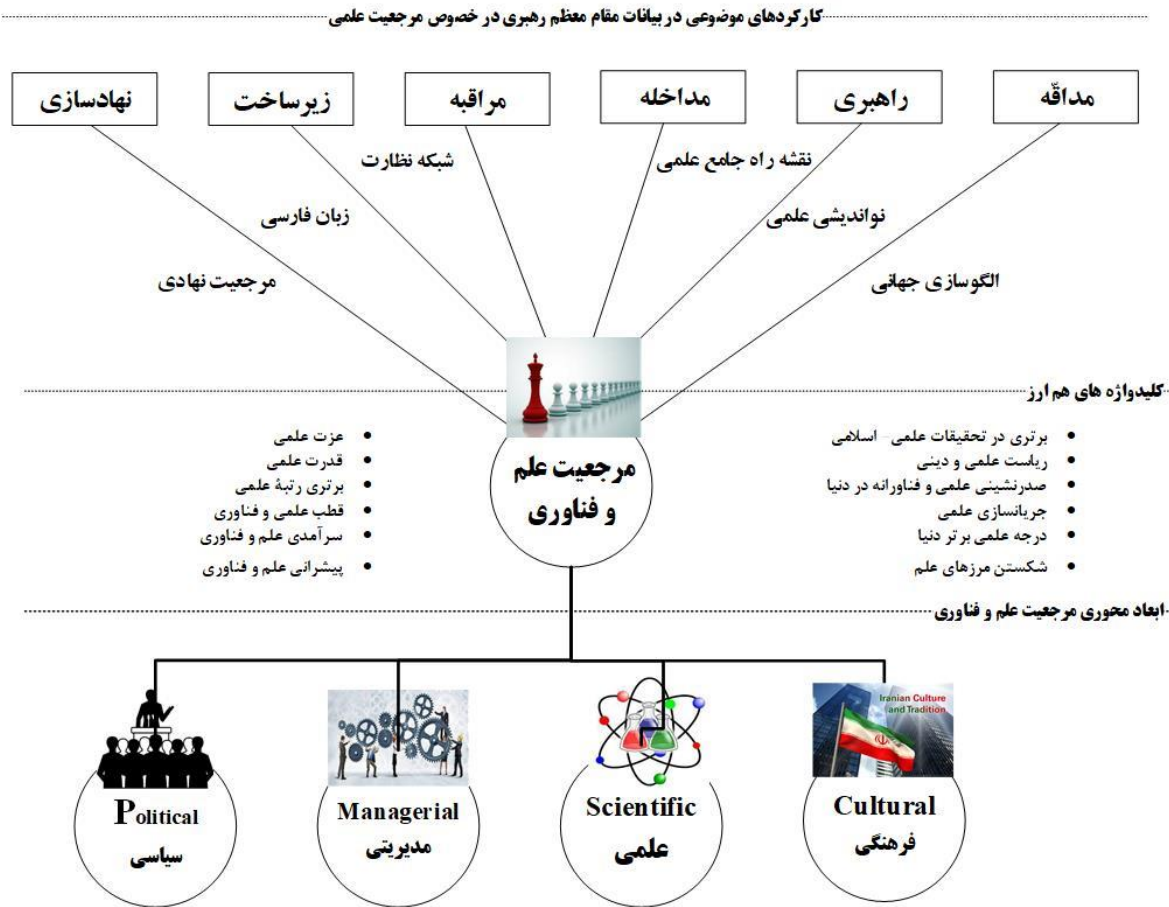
کارکردهای موضوعی در بیانات مقام معظم رهبری در خصوص مرجعیت علمی

مداقّه
راهبری
مداخله
مراقبه
زیرساخت
نهادسازی

الگوسازی جهانی
نواندیشی علمی
نقشه راه جامع علمی
شبکه نظارت
زبان فارسی
مرجعیت نهادی

کلیدواژه های هم ارز

- برتری در تحقیقات علمی- اسلامی
- ریاست علمی و دینی
- صدرنشینی علمی و فناورانه در دنیا
- جریانسازی علمی
- درجه علمی برتر دنیا
- شکستن مرزهای علم

مرجعیت علم و فناوری

- عزت علمی
- قدرت علمی
- برتری رتبهٔ علمی
- قطب علمی و فناوری
- سرآمدی علم و فناوری
- پیشرانی علم و فناوری

ابعاد محوری مرجعیت علم و فناوری

Iranian Culture and Tradition

Cultural
فرهنگی

Scientific
علمی

Managerial
مدیریتی

Political
سیاسی